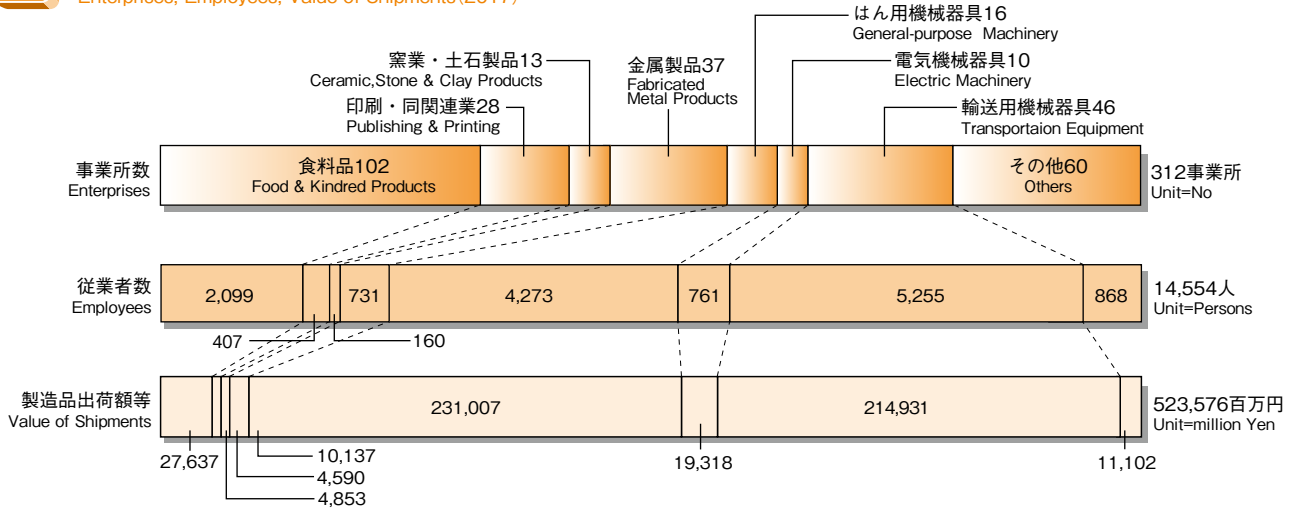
Enterprises, Employees, Value of Shipments(2017)

はん用機械器具16
General-purpose Machinery
窯業・土石製品13
Ceramic,Stone & Clay Products
金属製品37
Fabricated Metal Products
電気機械器具10
Electric Machinery
印刷・同関連業28
Publishing & Printing
輸送用機械器具46
Transportaion Equipment

事業所数
Enterprises
食料品102
Food & Kindred Products
その他60
Others
312事業所
Unit=No

従業者数
Employees
2,099
731
4,273
761
5,255
868
14,554人
Unit=Persons
407
160

製造品出荷額等
Value of Shipments
231,007
214,931
523,576百万円
Unit=million Yen
27,637
10,137
4,590
4,853
19,318
11,102